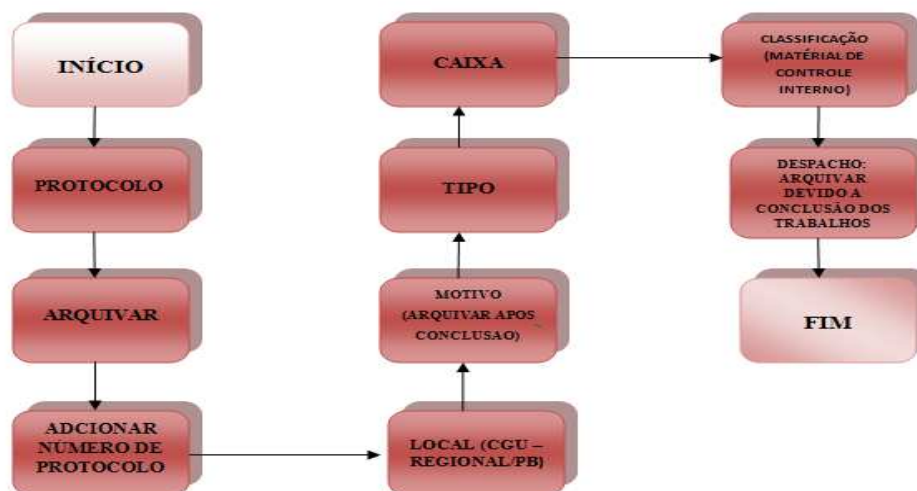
INÍCIO

PROTOCOLO

ARQUIVAR

ADCIONAR NÚMERO DE PROTOCOLO

LOCAL (CGU – REGIONAL/PB)

MOTIVO (ARQUIVAR APOS CONCLUSAO)

TIPO

CAIXA

CLASSIFICAÇÃO (MATÉRIAL DE CONTROLE INTERNO)

DESPACHO: ARQUIVAR DEVIDO A CONCLUSÃO DOS TRABALHOS

FIM